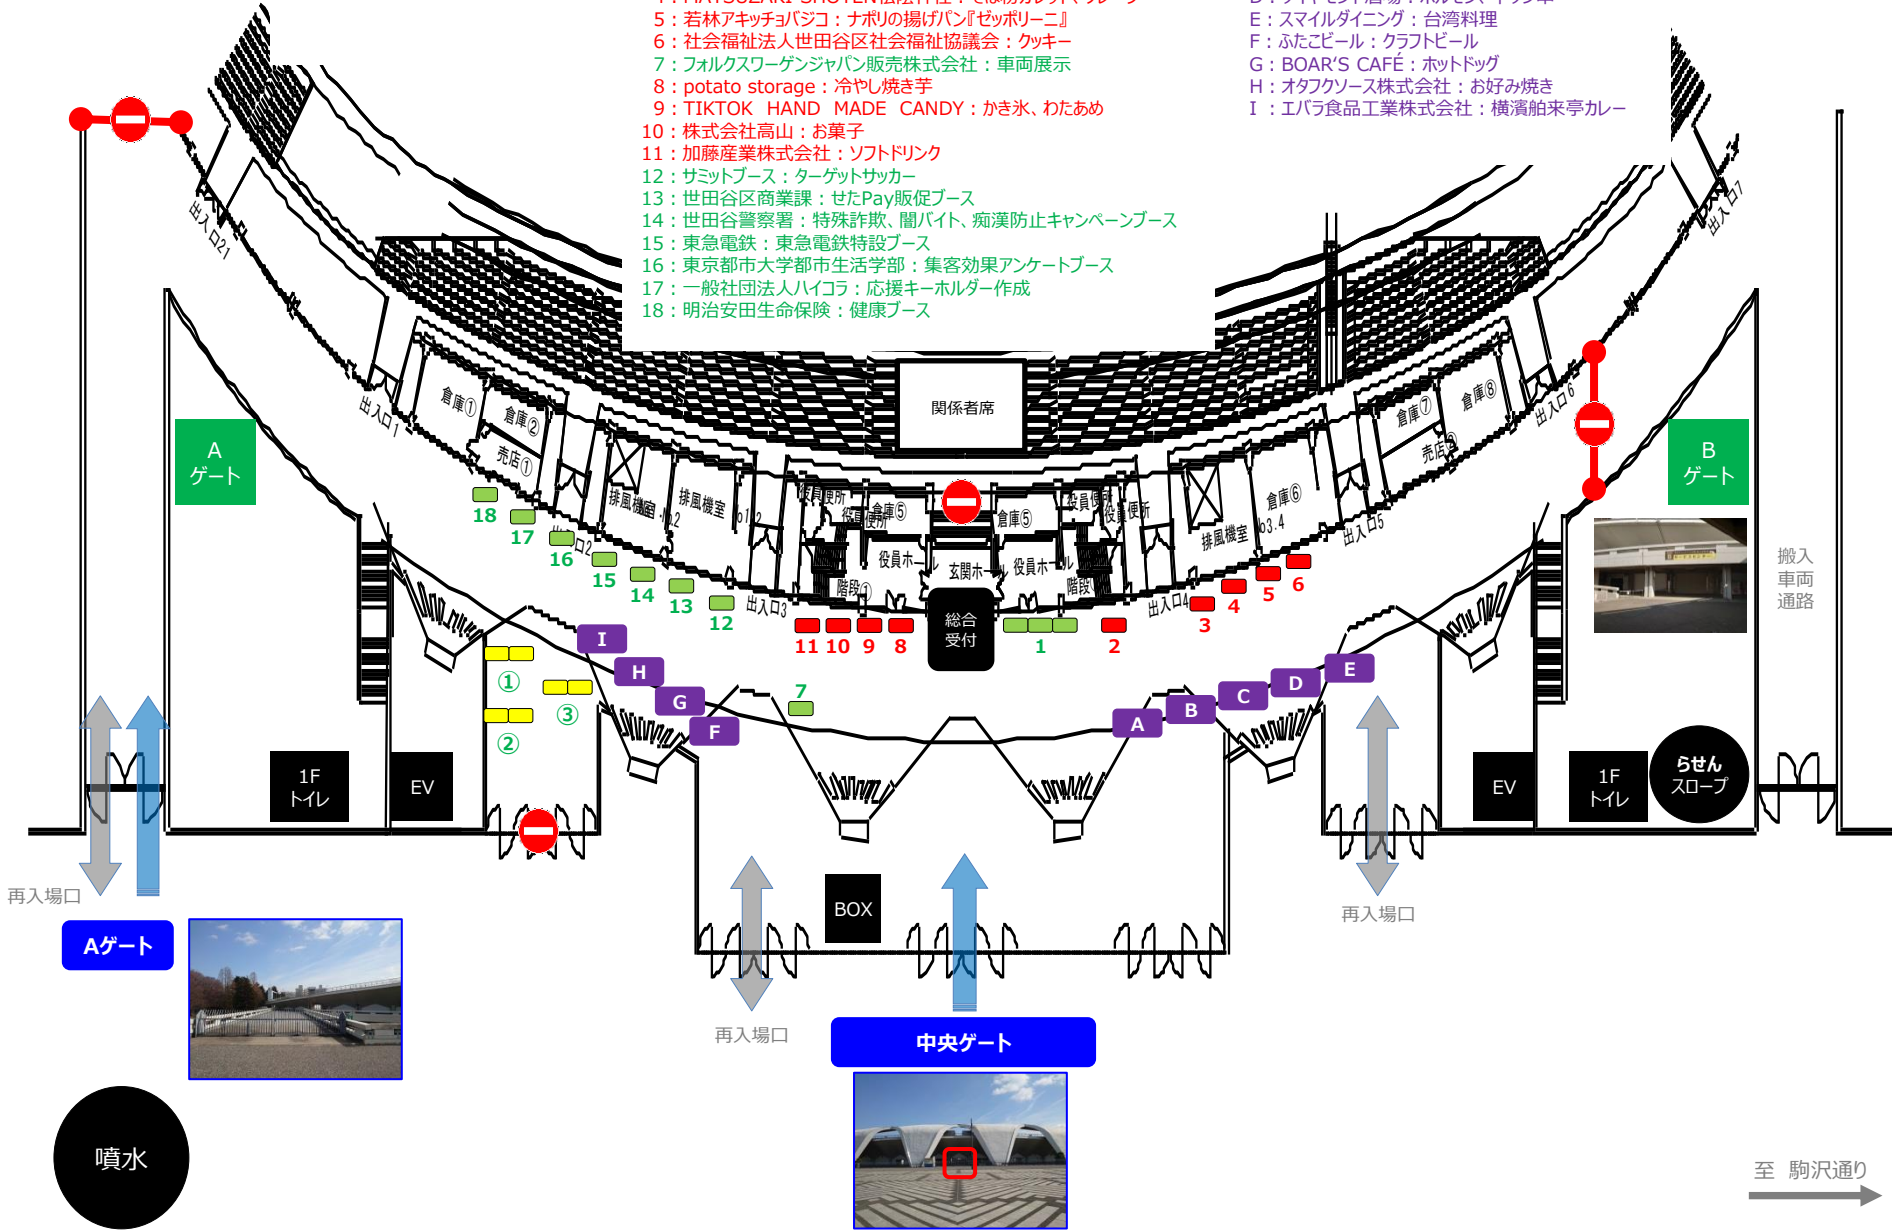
4：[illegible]
5：若林アキッチョバジコ：ナポリの揚げパン『ゼッポリーニ』
6：社会福祉法人世田谷区社会福祉協議会：クッキー
7：フォルクスワーゲンジャパン販売株式会社：車両展示
8：potato storage：冷やし焼き芋
9：TIKTOK HAND MADE CANDY：かき氷、わたあめ
10：株式会社高山：お菓子
11：加藤産業株式会社：ソフトドリンク
12：サミットブース：ターゲットサッカー
13：世田谷区商業課：せたPay販促ブース
14：世田谷警察署：特殊詐欺、闇バイト、痴漢防止キャンペーンブース
15：東急電鉄：東急電鉄特設ブース
16：東京都市大学都市生活学部：集客効果アンケートブース
17：一般社団法人ハイコラ：応援キーホルダー作成
18：明治安田生命保険：健康ブース

D：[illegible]
E：スマイルダイニング：台湾料理
F：ふたこビール：クラフトビール
G：BOAR'S CAFÉ：ホットドッグ
H：オタフクソース株式会社：お好み焼き
I：エバラ食品工業株式会社：横濱舶来亭カレー

出入口21
出入口1
倉庫①
倉庫②
売店①
A ゲート
排風機室
役員便所
倉庫⑤
関係者席
役員ホール
玄関ホール
階段①
階段
倉庫⑥
排風機室
倉庫⑦
売店②
倉庫⑧
出入口6
出入口7
出入口5
出入口4
出入口3
B ゲート
搬入 車両 通路
18 17 16 15 14 13 12
11 10 9 8
総合 受付
1 2 3 4 5 6
I H G F
A B C D E
① ② ③
7
1F トイレ
EV
BOX
EV
1F トイレ
らせん スロープ
再入場口
Aゲート
再入場口
中央ゲート
再入場口
噴水
至 駒沢通り